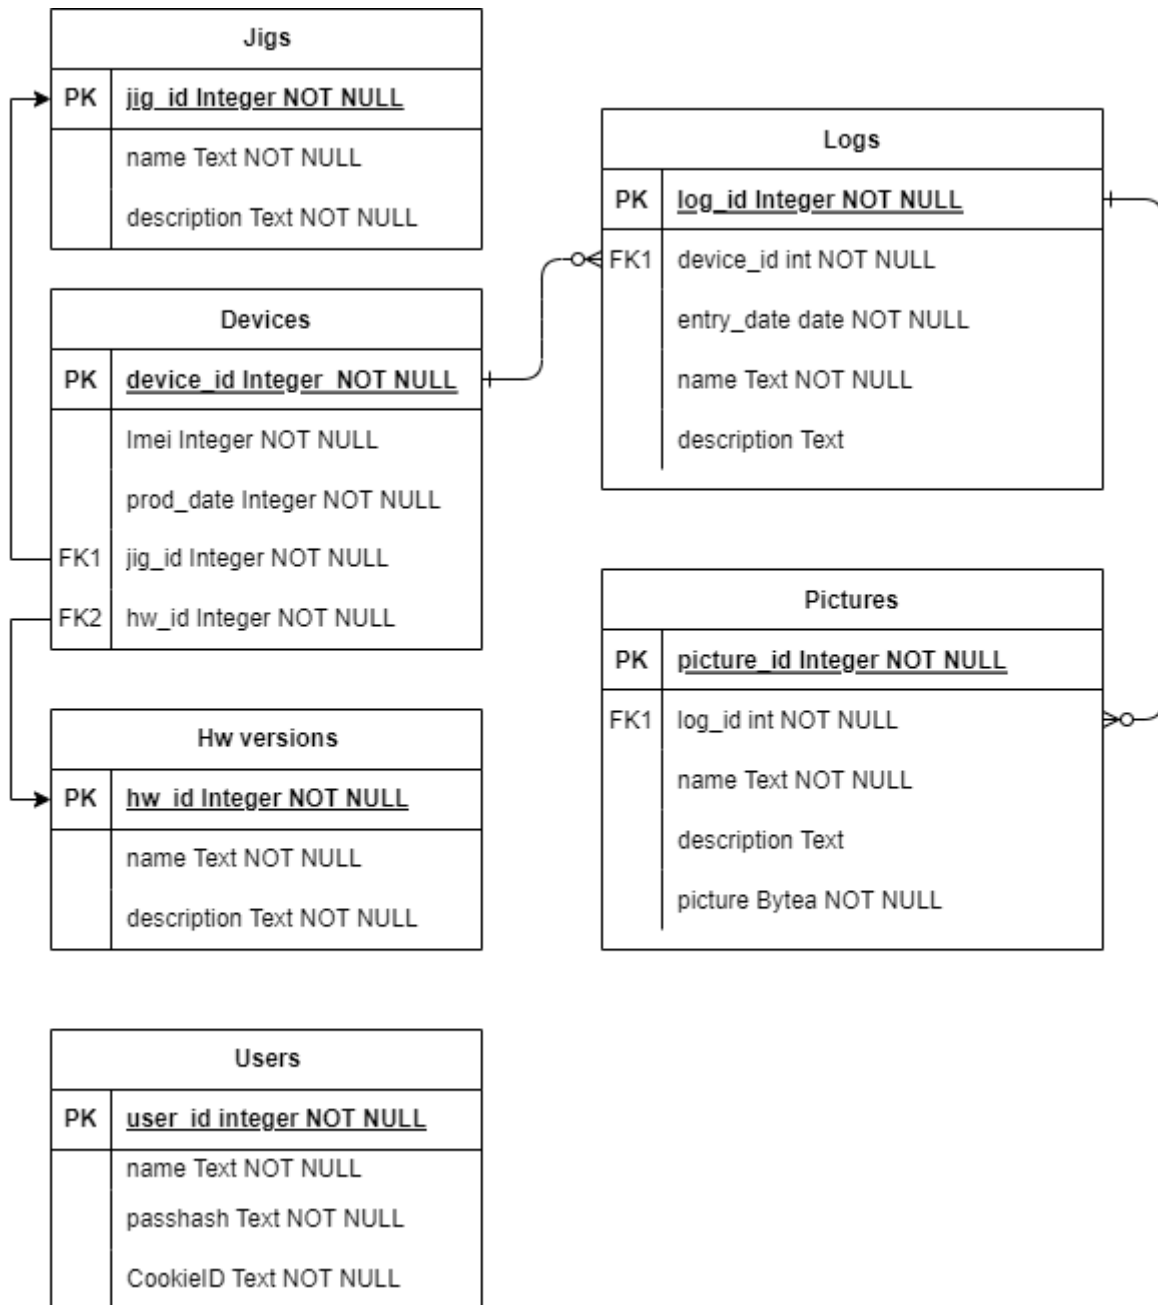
Jigs

| PK | jig_id Integer NOT NULL |
|---|---|
| | name Text NOT NULL |
| | description Text NOT NULL |

Devices

| PK | device_id Integer NOT NULL |
|---|---|
| | Imei Integer NOT NULL |
| | prod_date Integer NOT NULL |
| FK1 | jig_id Integer NOT NULL |
| FK2 | hw_id Integer NOT NULL |

Hw versions

| PK | hw_id Integer NOT NULL |
|---|---|
| | name Text NOT NULL |
| | description Text NOT NULL |

Users

| PK | user_id integer NOT NULL |
|---|---|
| | name Text NOT NULL |
| | passhash Text NOT NULL |
| | CookieID Text NOT NULL |

Logs

| PK | log_id Integer NOT NULL |
|---|---|
| FK1 | device_id int NOT NULL |
| | entry_date date NOT NULL |
| | name Text NOT NULL |
| | description Text |

Pictures

| PK | picture_id Integer NOT NULL |
|---|---|
| FK1 | log_id int NOT NULL |
| | name Text NOT NULL |
| | description Text |
| | picture Bytea NOT NULL |